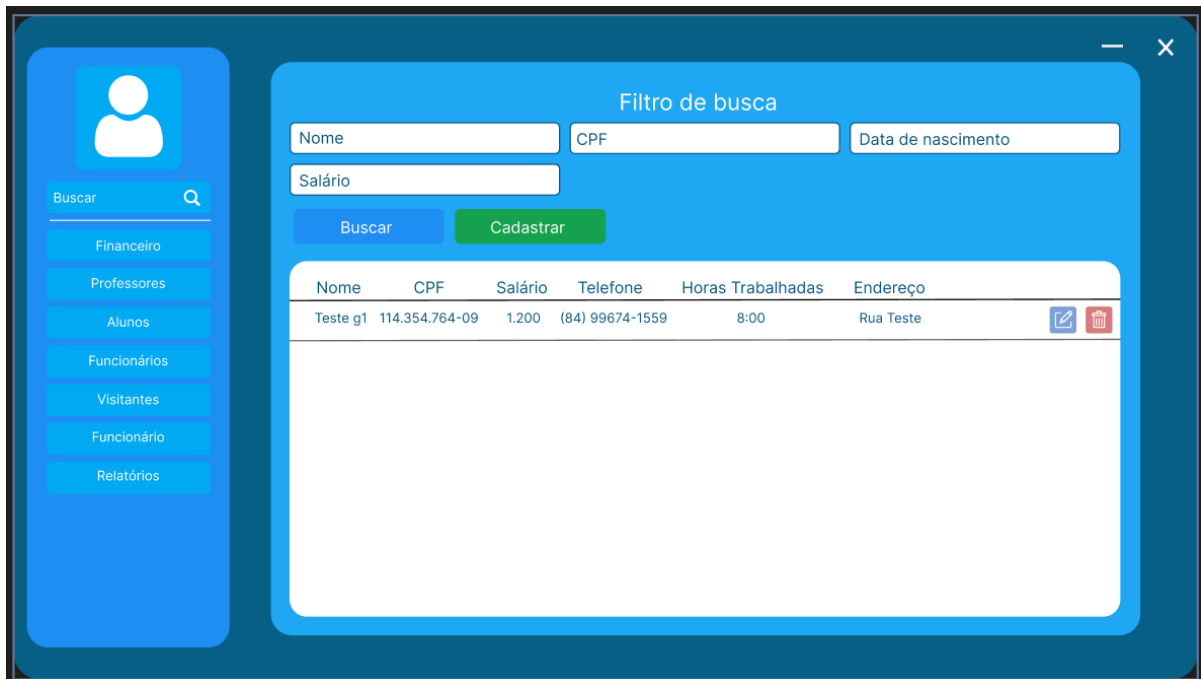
Buscar

Financeiro
Professores
Alunos
Funcionários
Visitantes
Funcionário
Relatórios

Filtro de busca

Nome
CPF
Data de nascimento
Salário

Buscar
Cadastrar

| Nome | CPF | Salário | Telefone | Horas Trabalhadas | Endereço |
|---|---|---|---|---|---|
| Teste g1 | 114.354.764-09 | 1.200 | (84) 99674-1559 | 8:00 | Rua Teste |